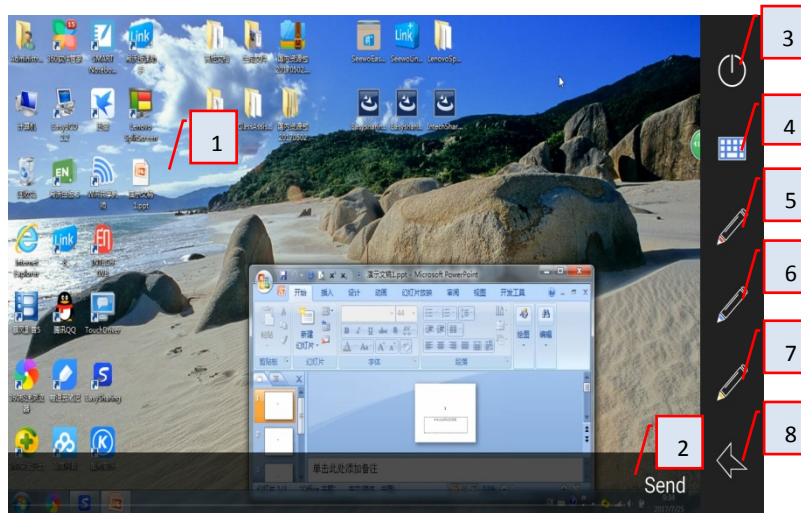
1

2

3

4

5

6

7

8

Send

演示文稿1.ppt - Microsoft PowerPoint

开始 插入 设计 动画 幻灯片放映 审阅 视图 开发工具

新建幻灯片

剪贴板 幻灯片 字体 段落

绘图 编辑

单击此处添加备注

Internet Explorer

腾讯QQ

TouchOffice

EasiSharing

SeewoEasi...

SeewoLin...

LenovoSp...

Link

EN